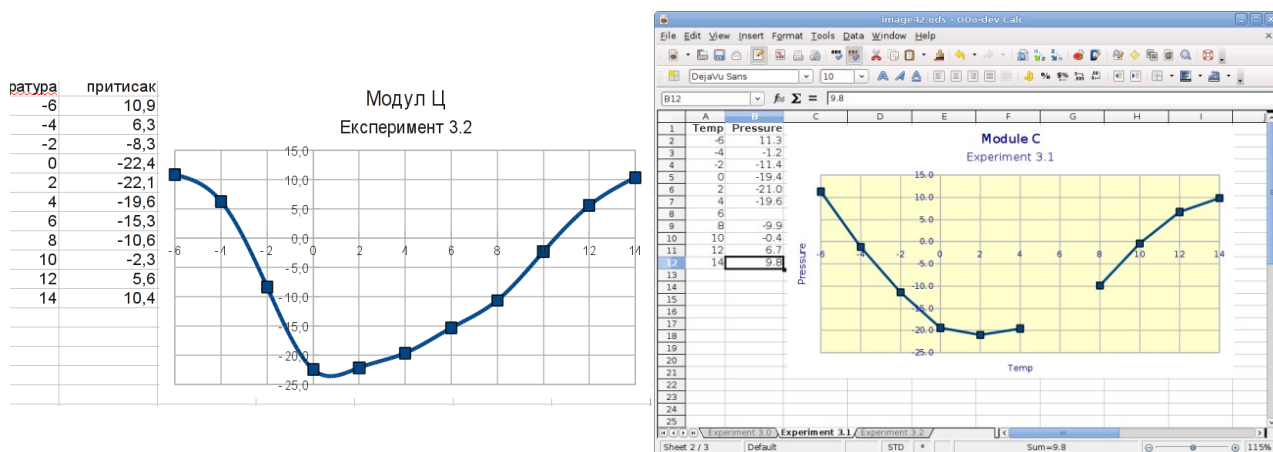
| ратура | притисак |
|---|---|
| -6 | 10,9 |
| -4 | 6,3 |
| -2 | -8,3 |
| 0 | -22,4 |
| 2 | -22,1 |
| 4 | -19,6 |
| 6 | -15,3 |
| 8 | -10,6 |
| 10 | -2,3 |
| 12 | 5,6 |
| 14 | 10,4 |

Модул Ц
Експеримент 3.2

15,0 10,0 5,0 0,0 -5,0 -10,0 -15,0 -20,0 -25,0
-6 -4 -2 0 2 4 6 8 10 12 14

image42.ods - OOo-dev Calc

File Edit View Insert Format Tools Data Window Help

DejaVu Sans 10

B12 $f(x)$ $\Sigma$ = 9.8

| | A | B |
|---|---|---|
| 1 | Temp | Pressure |
| 2 | -6 | 11.3 |
| 3 | -4 | -1.2 |
| 4 | -2 | -11.4 |
| 5 | 0 | -19.4 |
| 6 | 2 | -21.0 |
| 7 | 4 | -19.6 |
| 8 | 6 | |
| 9 | 8 | -9.9 |
| 10 | 10 | -0.4 |
| 11 | 12 | 6.7 |
| 12 | 14 | 9.8 |

Module C
Experiment 3.1

Pressure
15.0 10.0 5.0 0.0 -5.0 -10.0 -15.0 -20.0 -25.0
-6 -4 -2 0 2 4 6 8 10 12 14
Temp

Experiment 3.0 Experiment 3.1 Experiment 3.2

Sheet 2 / 3 Default STD * Sum=9.8 115%